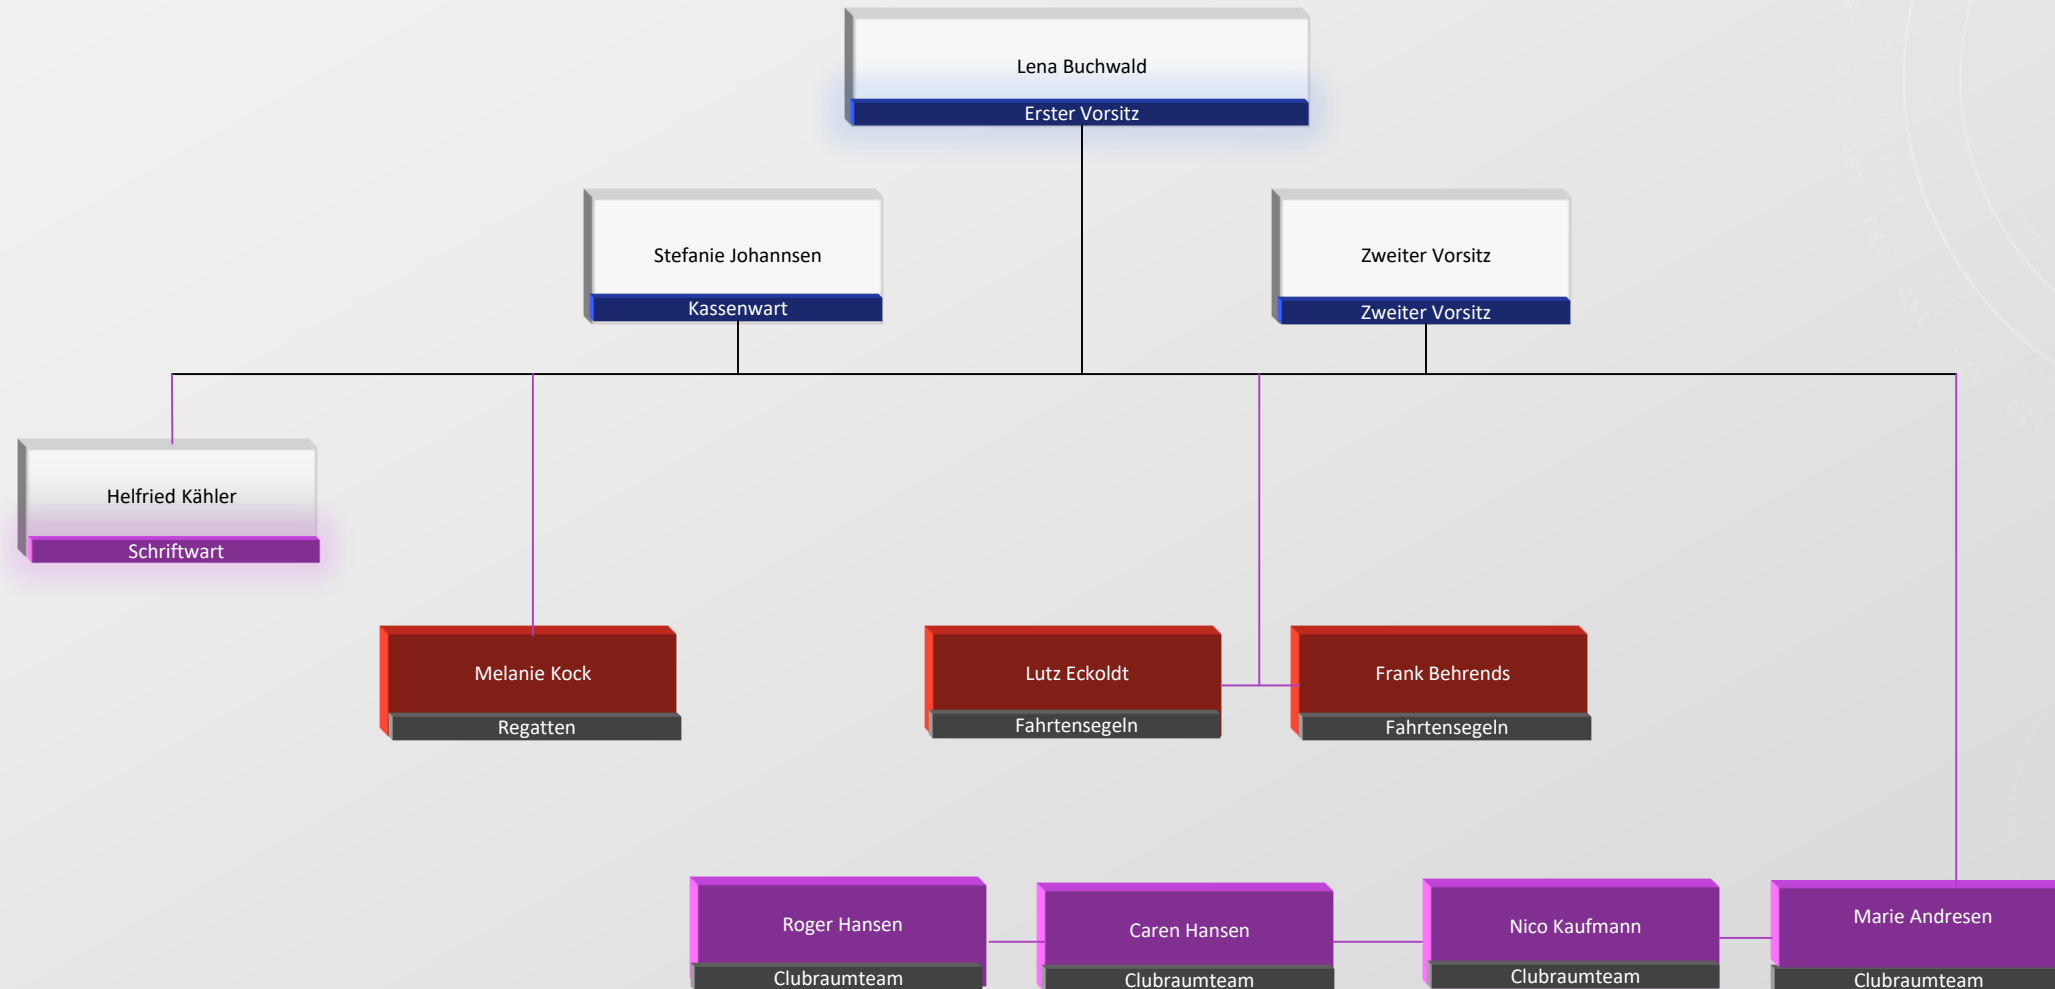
Lena Buchwald
Erster Vorsitz

Stefanie Johannsen
Kassenwart

Zweiter Vorsitz
Zweiter Vorsitz

Helfried Kähler
Schriftwart

Melanie Kock
Regatten

Lutz Eckoldt
Fahrtensegeln

Frank Behrends
Fahrtensegeln

Roger Hansen
Clubraumteam

Caren Hansen
Clubraumteam

Nico Kaufmann
Clubraumteam

Marie Andresen
Clubraumteam